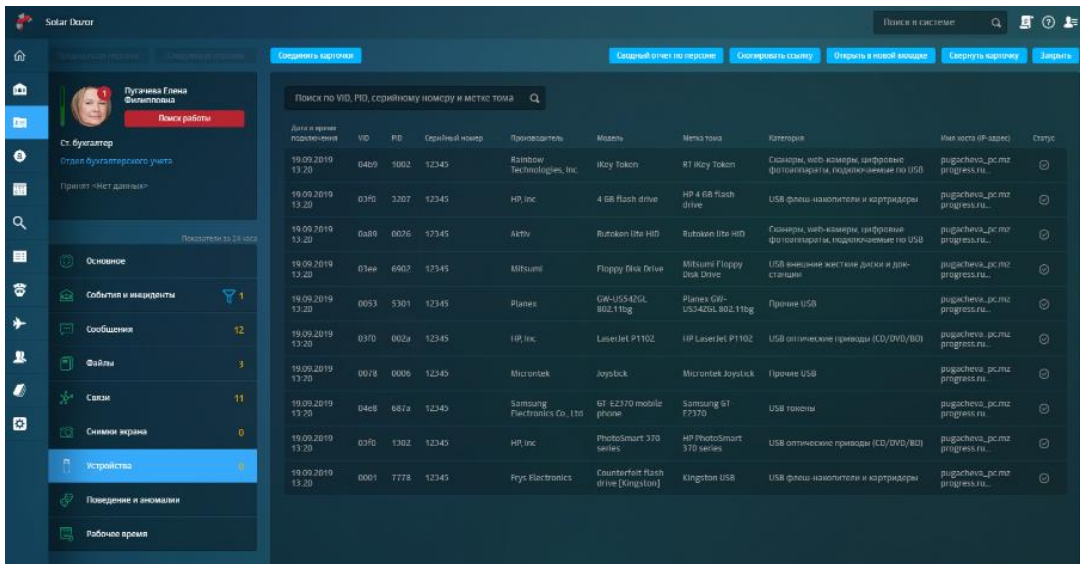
Solar Dozor

Поиск в системе

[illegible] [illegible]

Соединить карточки

Сводный отчет по персоне Скопировать ссылку Открыть в новой вкладке Свернуть карточку Закрыть

Пугачева Елена Филипповна

1

Поиск работы

Ст. бухгалтер

Отдел бухгалтерского учета

Приоп: <Нет данных>

Показатели за 24 часа

Основное

События и инциденты 1

Сообщения 12

Файлы 3

Связи 11

Снимки экрана 0

Устройства 0

Поведение и аномалии

Рабочее время

Поиск по VID, PID, серийному номеру и метке тома

| Дата и время подключения | VID | PID | Серийный номер | Производитель | Модель | Метка тома | Категория | Имя хоста (IP-адрес) | Статус |
|---|---|---|---|---|---|---|---|---|---|
| 19.09.2019 13:20 | 04b9 | 1002 | 12345 | Rainbow Technologies, Inc. | iKey Token | RT iKey Token | Сканеры, web-камеры, цифровые фотоаппараты, подключаемые по USB | pugacheva_pc.mz progress.ru... | |
| 19.09.2019 13:20 | 03f0 | 3207 | 12345 | HP, Inc | 4 GB flash drive | HP 4 GB flash drive | USB флеш-накопители и картридеры | pugacheva_pc.mz progress.ru... | |
| 19.09.2019 13:20 | 0a89 | 0026 | 12345 | Aktiv | Rutoken lite HID | Rutoken lite HID | Сканеры, web-камеры, цифровые фотоаппараты, подключаемые по USB | pugacheva_pc.mz progress.ru... | |
| 19.09.2019 13:20 | 03ee | 6902 | 12345 | Mitsumi | Floppy Disk Drive | Mitsumi Floppy Disk Drive | USB внешние жесткие диски и док-станции | pugacheva_pc.mz progress.ru... | |
| 19.09.2019 13:20 | 0053 | 5301 | 12345 | Planex | GW-US54ZGL 802.11bg | Planex GW-US54ZGL 802.11bg | Прочие USB | pugacheva_pc.mz progress.ru... | |
| 19.09.2019 13:20 | 0370 | 002a | 12345 | HP, Inc | LaserJet P1102 | HP LaserJet P1102 | USB оптические приводы (CD/DVD/BD) | pugacheva_pc.mz progress.ru... | |
| 19.09.2019 13:20 | 0078 | 0006 | 12345 | Microntek | Joystick | Microntek Joystick | Прочие USB | pugacheva_pc.mz progress.ru... | |
| 19.09.2019 13:20 | 04e8 | 687a | 12345 | Samsung Electronics Co., Ltd | GT-E2370 mobile phone | Samsung GT-E2370 | USB токены | pugacheva_pc.mz progress.ru... | |
| 19.09.2019 13:20 | 03f0 | 1302 | 12345 | HP, Inc | PhotoSmart 370 series | HP PhotoSmart 370 series | USB оптические приводы (CD/DVD/BD) | pugacheva_pc.mz progress.ru... | |
| 19.09.2019 13:20 | 0001 | 7778 | 12345 | Frys Electronics | Counterfeit flash drive [Kingston] | Kingston USB | USB флеш-накопители и картридеры | pugacheva_pc.mz progress.ru... | |